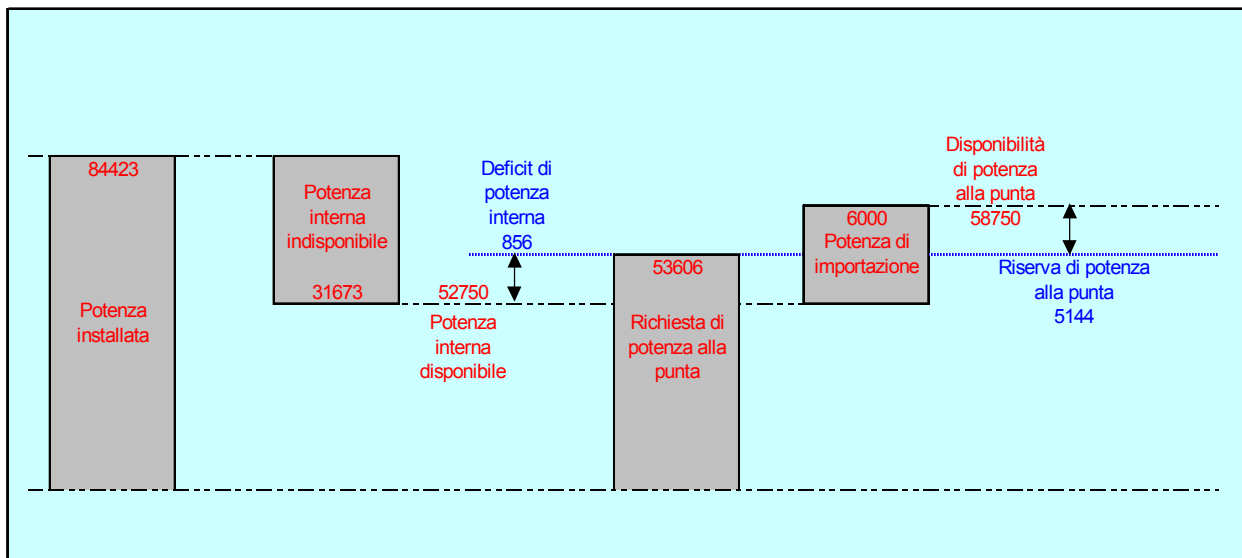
84423

Potenza installata

Potenza interna indisponibile

31673

52750

Potenza interna disponibile

Deficit di potenza interna 856

53606

Richiesta di potenza alla punta

6000 Potenza di importazione

Disponibilità di potenza alla punta 58750

Riserva di potenza alla punta 5144